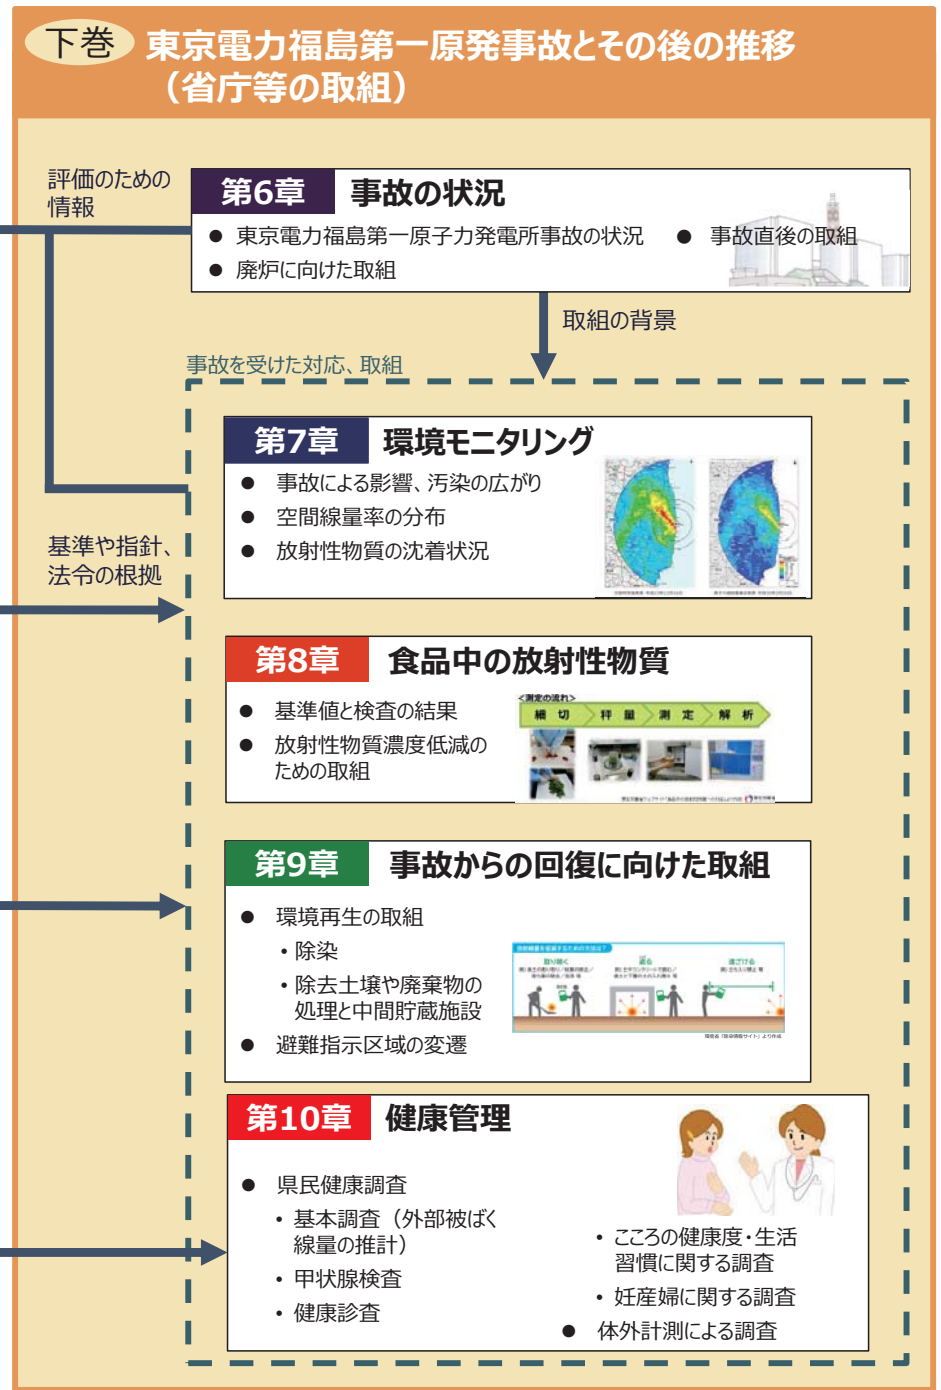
下巻 東京電力福島第一原発事故とその後の推移（省庁等の取組）

評価のための情報

第6章 事故の状況
● 東京電力福島第一原子力発電所事故の状況 ● 事故直後の取組
● 廃炉に向けた取組

取組の背景

事故を受けた対応、取組

第7章 環境モニタリング
● 事故による影響、汚染の広がり
● 空間線量率の分布
● 放射性物質の沈着状況

基準や指針、法令の根拠

第8章 食品中の放射性物質
● 基準値と検査の結果
● 放射性物質濃度低減のための取組

＜測定の流れ＞
細切 秤量 測定 解析

第9章 事故からの回復に向けた取組
● 環境再生の取組
・除染
・除去土壌や廃棄物の処理と中間貯蔵施設
● 避難指示区域の変遷

第10章 健康管理
● 県民健康調査
・基本調査（外部被ばく線量の推計）
・甲状腺検査
・健康診査
・こころの健康度・生活習慣に関する調査
・妊産婦に関する調査
● 体外計測による調査